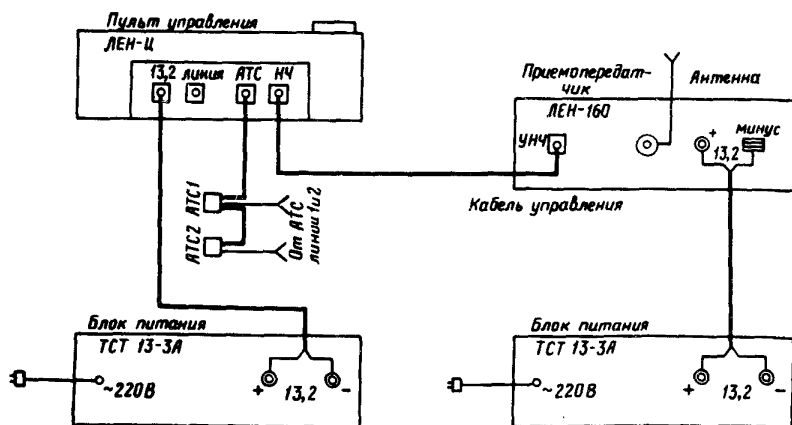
Пульт управления
ЛЕН-Ц
13,2 линия АТС НЧ

Приемопередатчик
ЛЕН-160
Антенна
УНЧ
+ минус
13,2

АТС1
АТС2
От АТС линии 1и2

Кабель управления

Блок питания
ТСТ 13-3А
~220В
+ 13,2 -

Блок питания
ТСТ 13-3А
~220В
+ 13,2 -